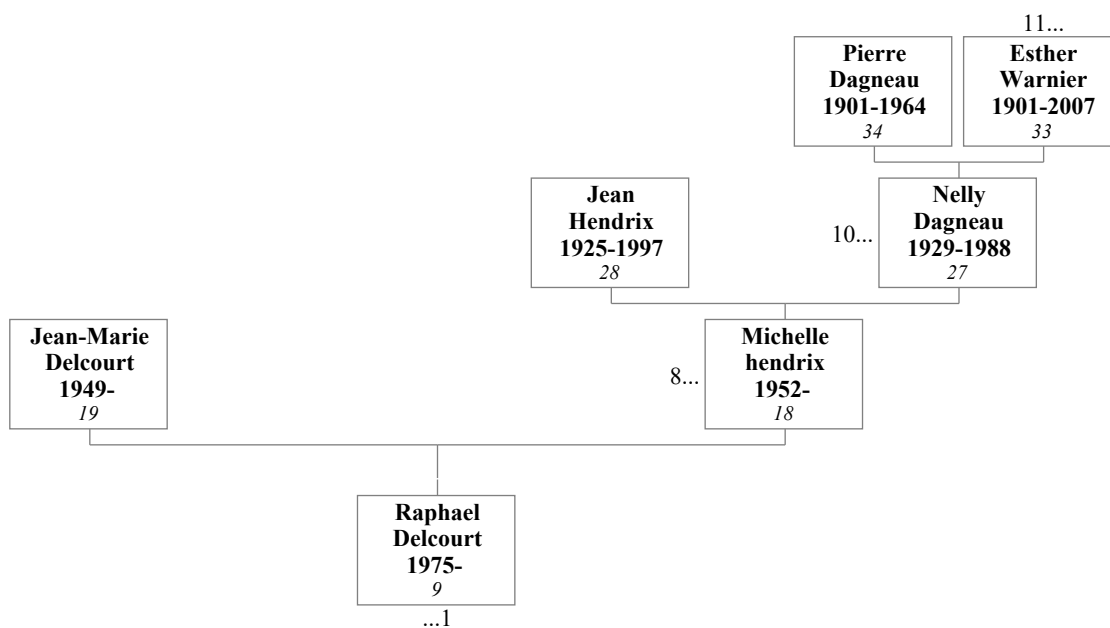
11...

**Pierre Dagneau 1901-1964**
*34*

**Esther Warnier 1901-2007**
*33*

**Jean Hendrix 1925-1997**
*28*

10...

**Nelly Dagneau 1929-1988**
*27*

**Jean-Marie Delcourt 1949-**
*19*

8...

**Michelle hendrix 1952-**
*18*

**Raphael Delcourt 1975-**
*9*

...1